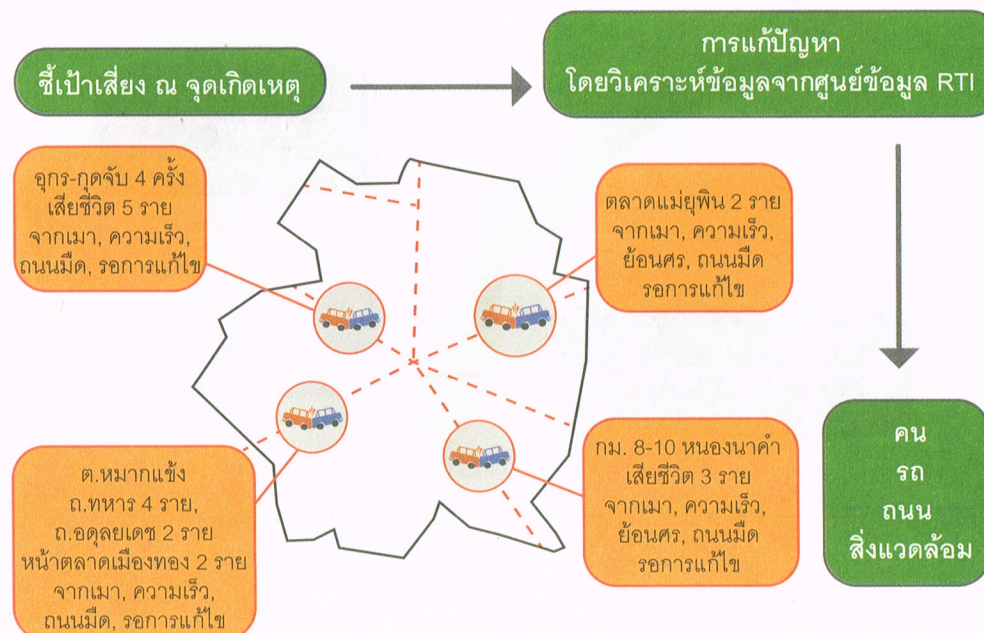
ชี้เป้าเสี่ยง ณ จุดเกิดเหตุ

การแก้ปัญหา
โดยวิเคราะห์ข้อมูลจากศูนย์ข้อมูล RTI

อุกร-กุดจับ 4 ครั้ง
เสียชีวิต 5 ราย
จากเมา, ความเร็ว,
ถนนมืด, รอการแก้ไข

ตลาดแม่ยุพิน 2 ราย
จากเมา, ความเร็ว,
ย้อนศร, ถนนมืด
รอการแก้ไข

ต.หมากแข้ง
ถ.ทหาร 4 ราย,
ถ.อดุลยเดช 2 ราย
หน้าตลาดเมืองทอง 2 ราย
จากเมา, ความเร็ว,
ถนนมืด, รอการแก้ไข

กม. 8-10 หนองนาคำ
เสียชีวิต 3 ราย
จากเมา, ความเร็ว,
ย้อนศร, ถนนมืด
รอการแก้ไข

คน
รถ
ถนน
สิ่งแวดล้อม